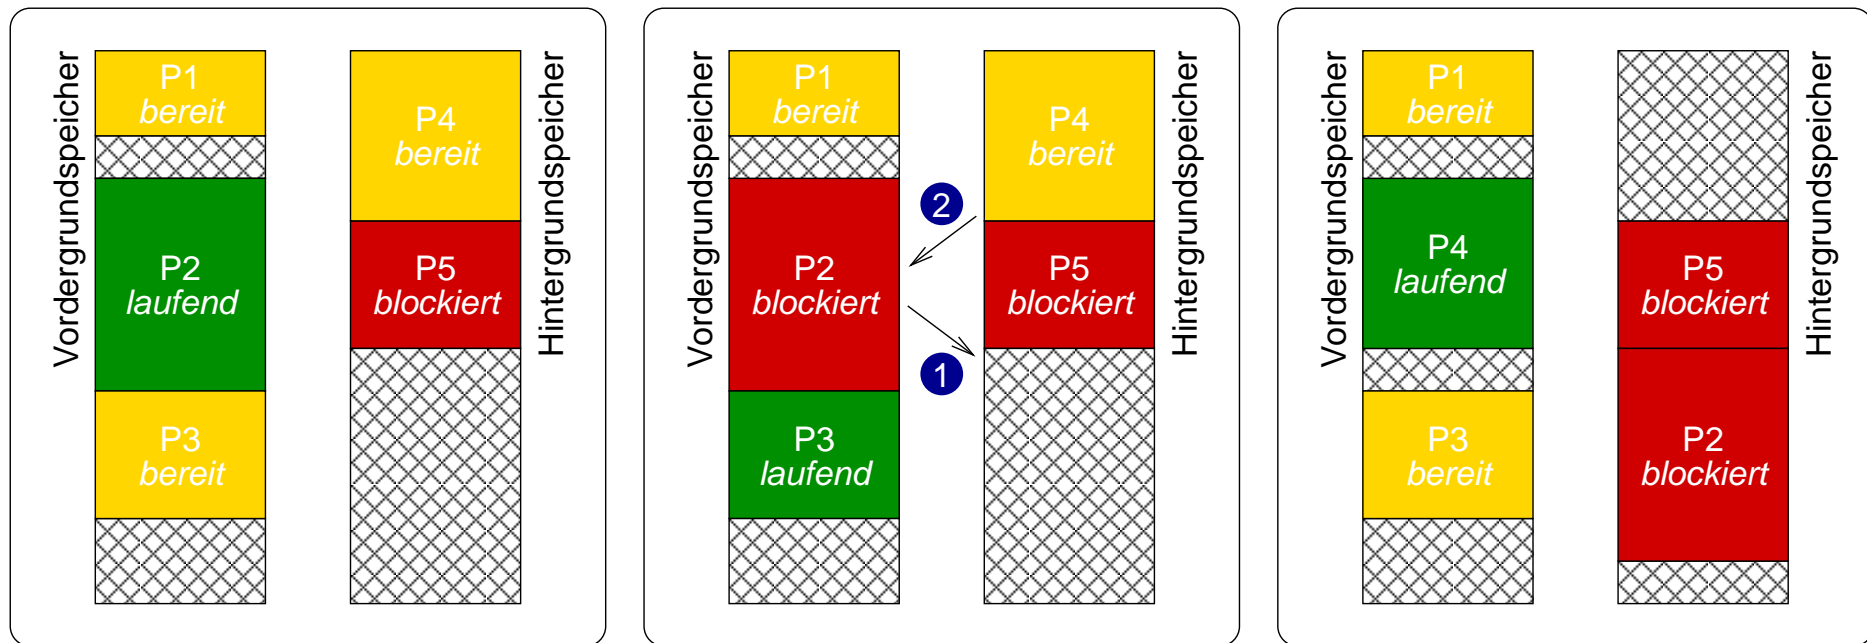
Vordergrundspeicher

P1
bereit

P2
laufend

P3
bereit

P4
bereit

P5
blockiert

Hintergrundspeicher

Vordergrundspeicher

P1
bereit

P2
blockiert

P3
laufend

2

1

P4
bereit

P5
blockiert

Hintergrundspeicher

Vordergrundspeicher

P1
bereit

P4
laufend

P3
bereit

P5
blockiert

P2
blockiert

Hintergrundspeicher